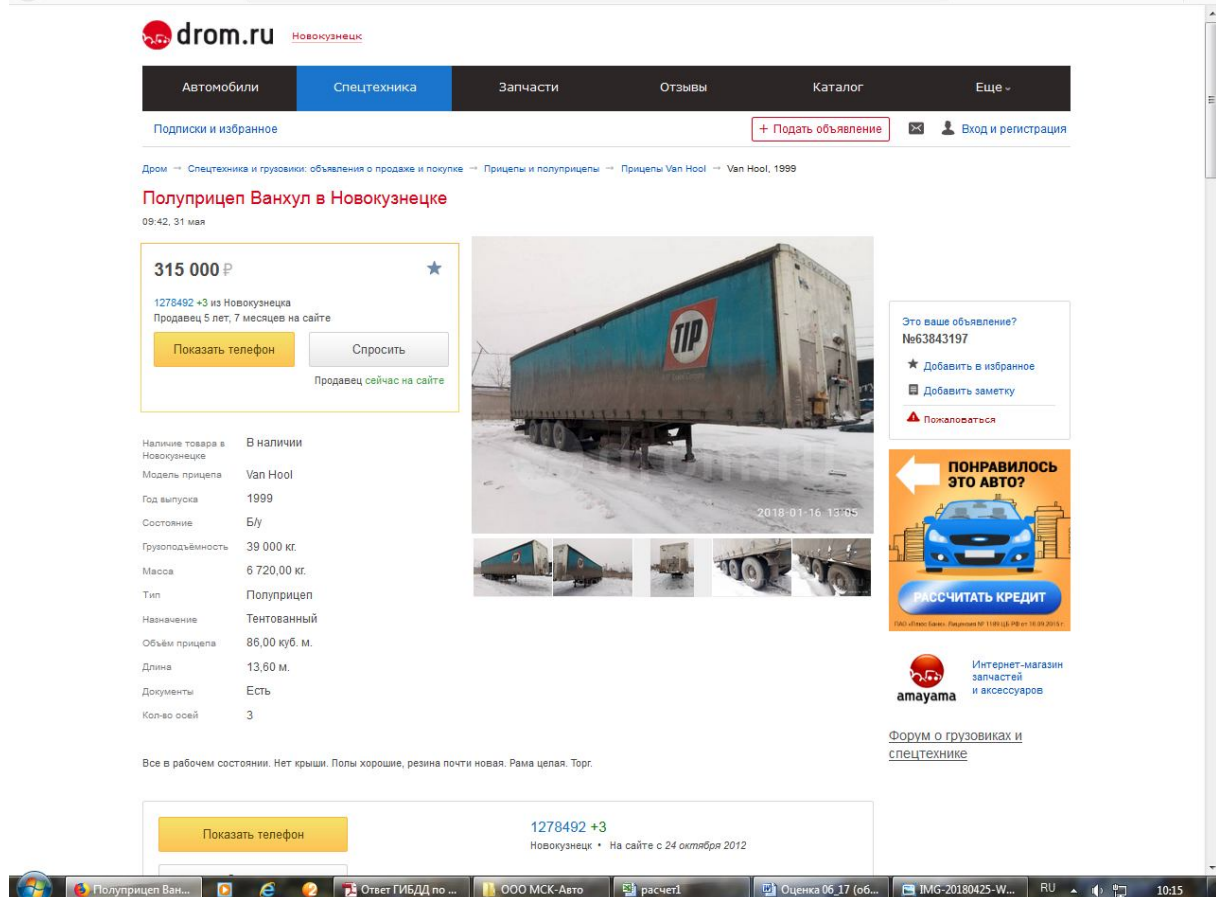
drom.ru Новокузнецк

Автомобили | Спецтехника | Запчасти | Отзывы | Каталог | Еще

Подписки и избранное
+ Подать объявление
Вход и регистрация

Дром → Спецтехника и грузовики: объявления о продаже и покупке → Прицепы и полуприцепы → Прицепы Van Hool → Van Hool, 1999

Полуприцеп Ванхул в Новокузнецке
09:42, 31 мая

315 000 ₽
1278492 +3 из Новокузнецка
Продавец 5 лет, 7 месяцев на сайте
Показать телефон
Спросить
Продавец сейчас на сайте

TIP
2018-01-16 13:05

Это ваше объявление?
№63843197
Добавить в избранное
Добавить заметку
Пожаловаться

ПОНРАВИЛОСЬ ЭТО АВТО?
РАССЧИТАТЬ КРЕДИТ
ПАО «Плюс Банк». Лицензия № 1189 ЦБ РФ от 10.09.2015 г.

| Наличие товара в Новокузнецке | В наличии |
|---|---|
| Модель прицепа | Van Hool |
| Год выпуска | 1999 |
| Состояние | Б/у |
| Грузоподъёмность | 39 000 кг. |
| Масса | 6 720,00 кг. |
| Тип | Полуприцеп |
| Назначение | Тентованный |
| Объём прицепа | 86,00 куб. м. |
| Длина | 13,60 м. |
| Документы | Есть |
| Кол-во осей | 3 |

amayama
Интернет-магазин запчастей и аксессуаров

Форум о грузовиках и спецтехнике

Все в рабочем состоянии. Нет крыши. Полы хорошие, резина почти новая. Рама целая. Торг.

Показать телефон
1278492 +3
Новокузнецк • На сайте с 24 октября 2012

Полуприцеп Ван... | Ответ ГИБДД по ... | ООО МСК-Авто | расчет1 | Оценка 06_17 (об... | IMG-20180425-W... | RU | 10:15